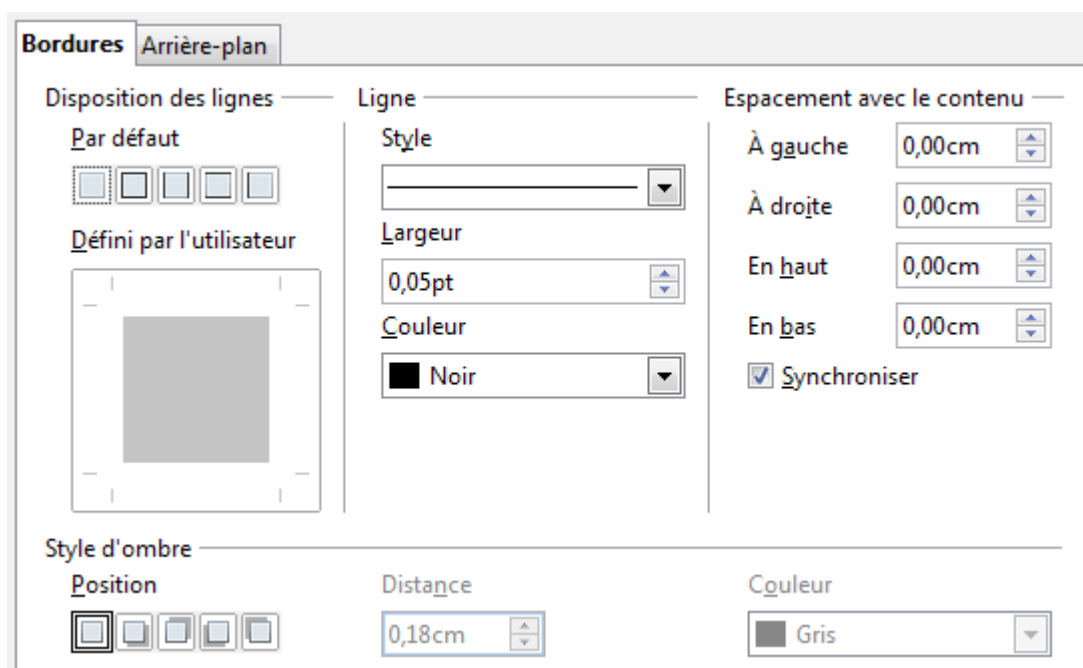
Bordures Arrière-plan

Disposition des lignes

Par défaut

Défini par l'utilisateur

Ligne

Style

Largeur

0,05pt

Couleur

Noir

Espacement avec le contenu

À gauche 0,00cm

À droite 0,00cm

En haut 0,00cm

En bas 0,00cm

Synchroniser

Style d'ombre

Position

Distance

0,18cm

Couleur

Gris